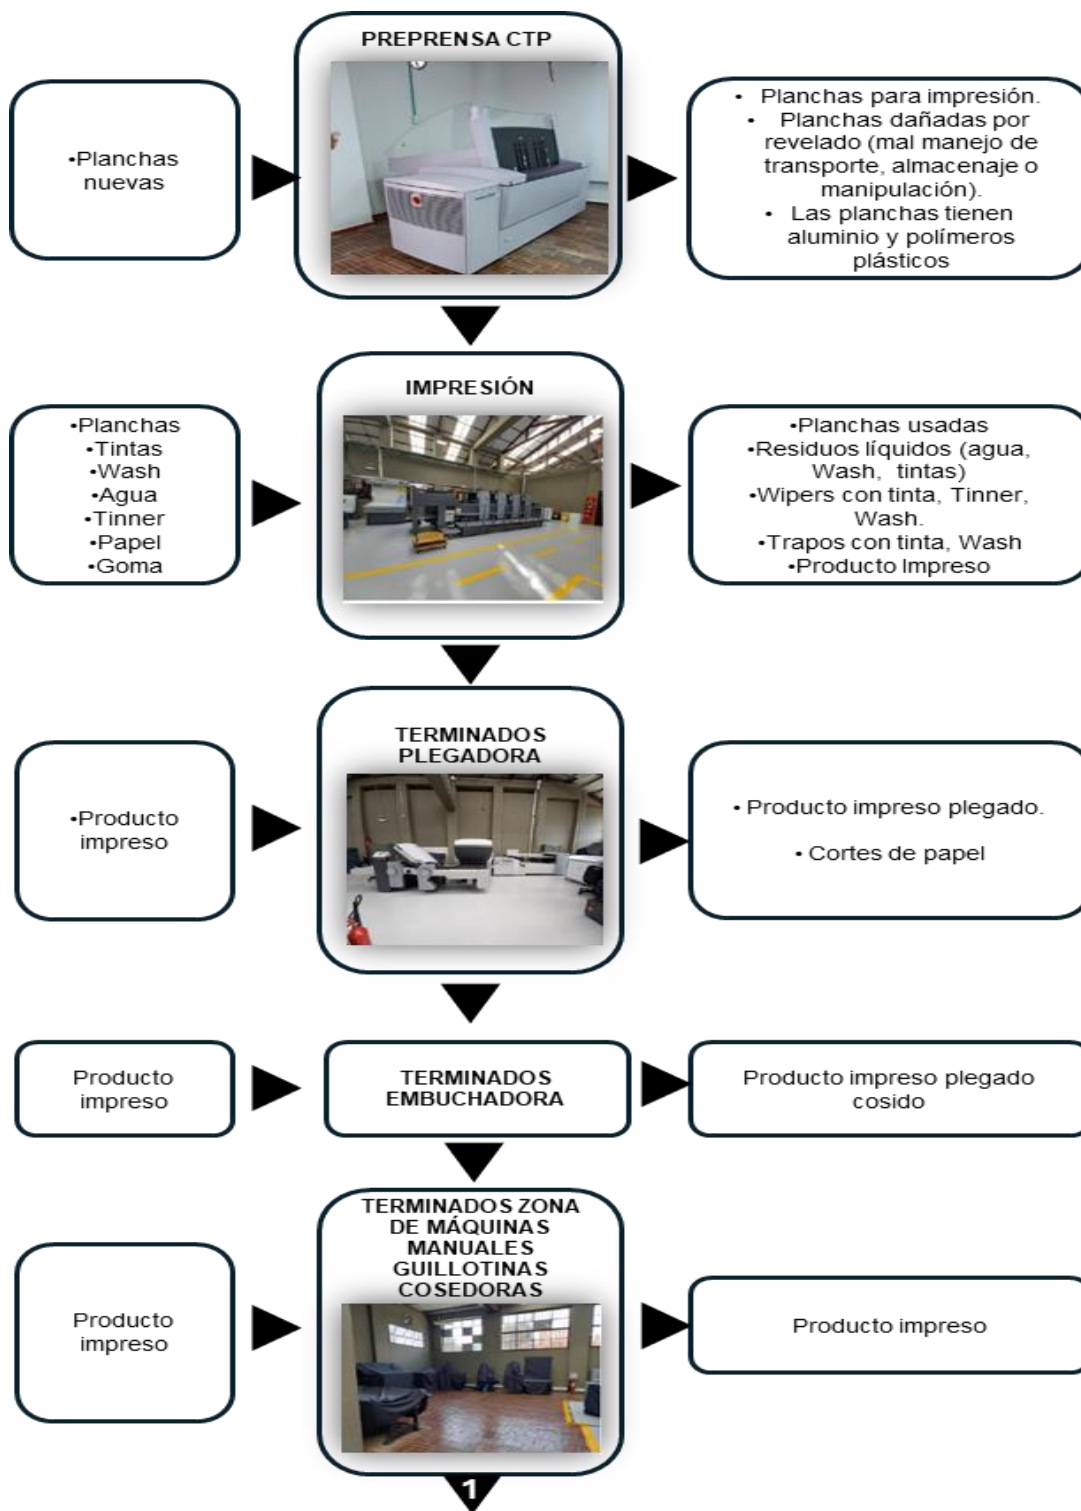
PREPRENSA CTP

•Planchas nuevas

• Planchas para impresión.
• Planchas dañadas por revelado (mal manejo de transporte, almacenaje o manipulación).
• Las planchas tienen aluminio y polímeros plásticos

IMPRESIÓN

•Planchas
•Tintas
•Wash
•Agua
•Tinner
•Papel
•Goma

•Planchas usadas
•Residuos líquidos (agua, Wash, tintas)
•Wipers con tinta, Tinner, Wash.
•Trapos con tinta, Wash
•Producto Impreso

TERMINADOS PLEGADORA

•Producto impreso

• Producto impreso plegado.

• Cortes de papel

Producto impreso

TERMINADOS EMBUCHADORA

Producto impreso plegado cosido

TERMINADOS ZONA DE MÁQUINAS MANUALES GUILLOTINAS COSEDORAS

Producto impreso

Producto impreso

1